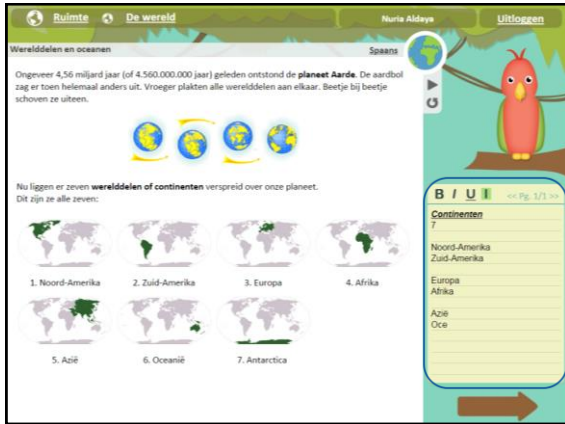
Ruimte De wereld Nuria Aldaya Uitloggen

Werelddelen en oceanen Spaans

Ongeveer 4,56 miljard jaar (of 4.560.000.000 jaar) geleden ontstond de **planeet Aarde**. De aardbol zag er toen helemaal anders uit. Vroeger plakten alle werelddelen aan elkaar. Beetje bij beetje schoven ze uiteen.

Nu liggen er zeven **werelddelen of continenten** verspreid over onze planeet. Dit zijn ze alle zeven:

1. Noord-Amerika
2. Zuid-Amerika
3. Europa
4. Afrika
5. Azië
6. Oceanië
7. Antarctica

B I U I << Pg. 1/1 >>

Continenten
7

Noord-Amerika
Zuid-Amerika

Europa
Afrika

Azië
Oce